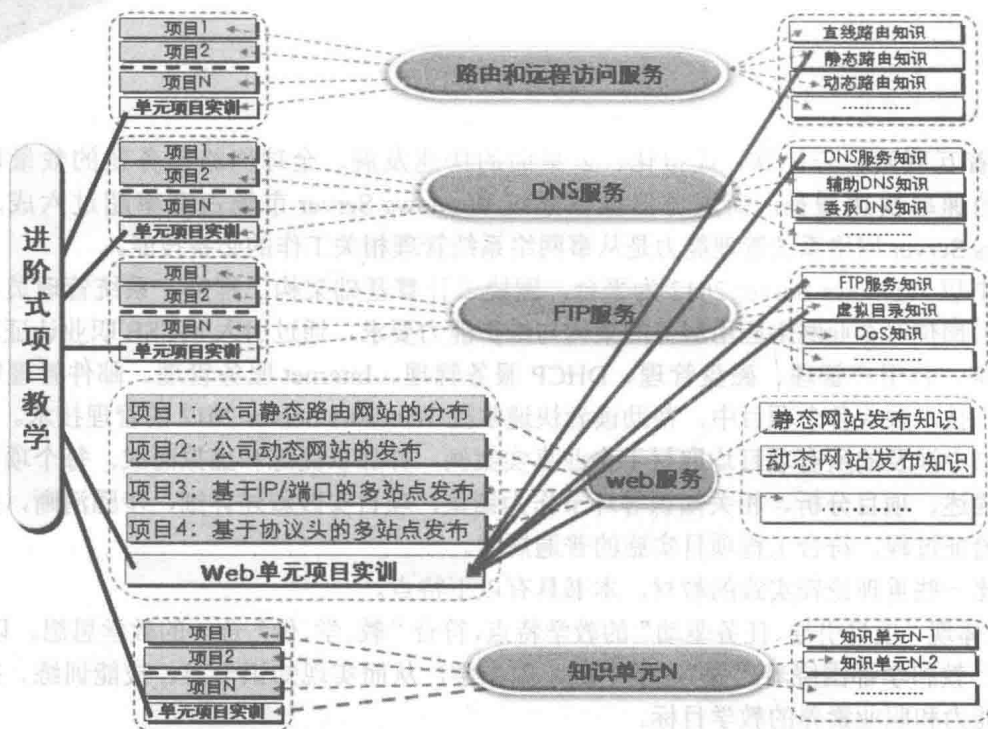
进阶式项目教学

项目1
项目2
项目N
单元项目实训

路由和远程访问服务

直线路由知识
静态路由知识
动态路由知识
............

项目1
项目2
项目N
单元项目实训

DNS服务

DNS服务知识
辅助DNS知识
委派DNS知识
............

项目1
项目2
项目N
单元项目实训

FTP服务

FTP服务知识
虚拟目录知识
DoS知识
............

项目1：公司静态路由网站的分布
项目2：公司动态网站的发布
项目3：基于IP/端口的多站点发布
项目4：基于协议头的多站点发布
Web单元项目实训

web服务

静态网站发布知识
动态网站发布知识
............

项目1
项目2
项目N
单元项目实训

知识单元N

知识单元N-1
知识单元N-2
............